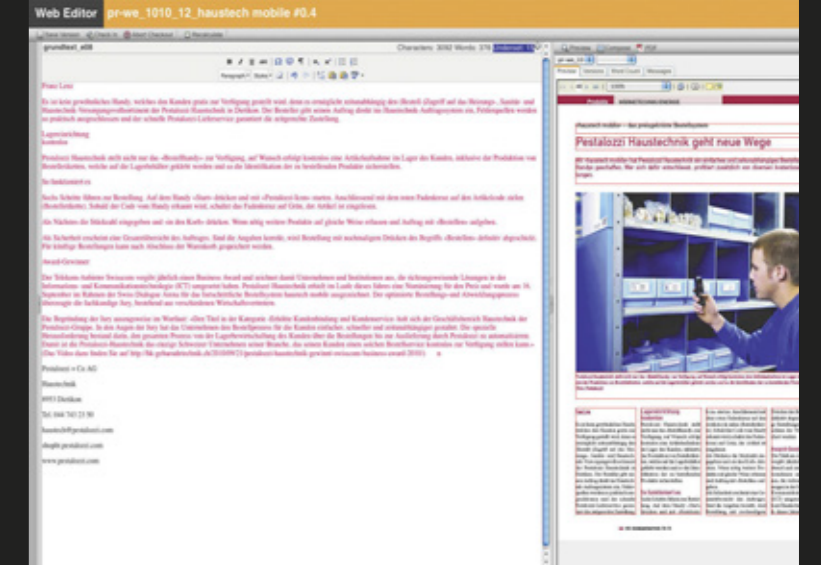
Web Editor pr-we_1010_12_haustech mobile #0.4

Save Version Check In Abort Checkout Recalculate

grundtext_e06

Characters: 3092 Words: 378

Paragraph Styles

Preview Compare PDF

Preview Versions Word Count Messages

Pestalozzi Haustechnik geht neue Wege

Peter Lenz

Lagerzuteilung

Im Sortiment ca.

Award-Gewinner

Pestalozzi + Co AG

Haustechnik

8953 Dietikon

Tel. 044 743 23 50

www.pestalozzi.com